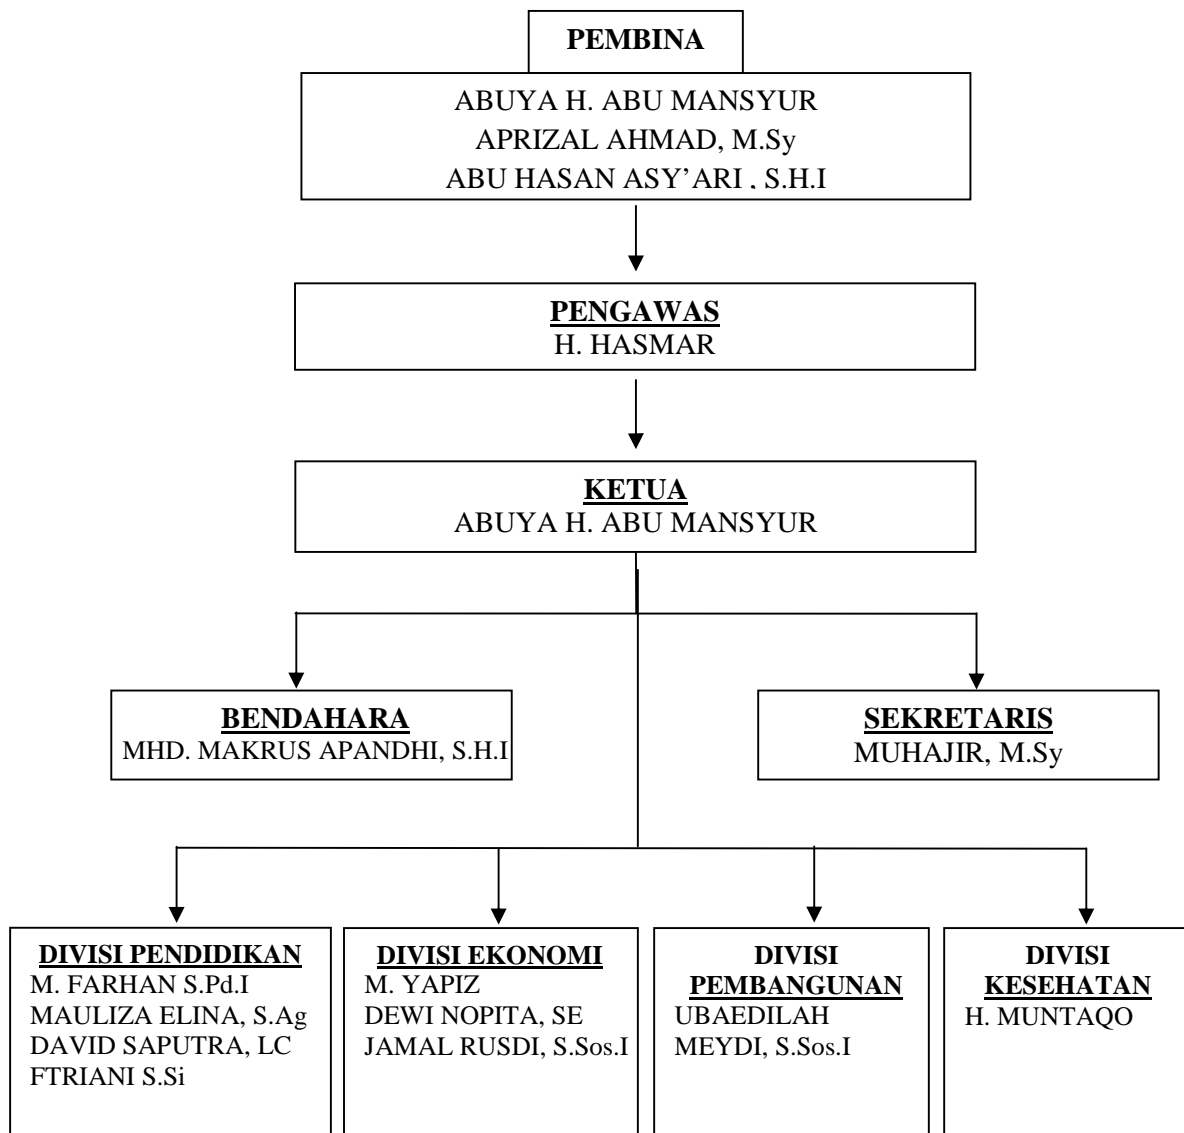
PEMBINA

ABUYA H. ABU MANSYUR
APRIZAL AHMAD, M.Sy
ABU HASAN ASY'ARI , S.H.I

PENGAWAS
H. HASMAR

KETUA
ABUYA H. ABU MANSYUR

BENDAHARA
MHD. MAKRUS APANDHI, S.H.I

SEKRETARIS
MUHAJIR, M.Sy

DIVISI PENDIDIKAN
M. FARHAN S.Pd.I
MAULIZA ELINA, S.Ag
DAVID SAPUTRA, LC
FTRIANI S.Si

DIVISI EKONOMI
M. YAPIZ
DEWI NOPITA, SE
JAMAL RUSDI, S.Sos.I

DIVISI PEMBANGUNAN
UBAEDILAH
MEYDI, S.Sos.I

DIVISI KESEHATAN
H. MUNTAQO